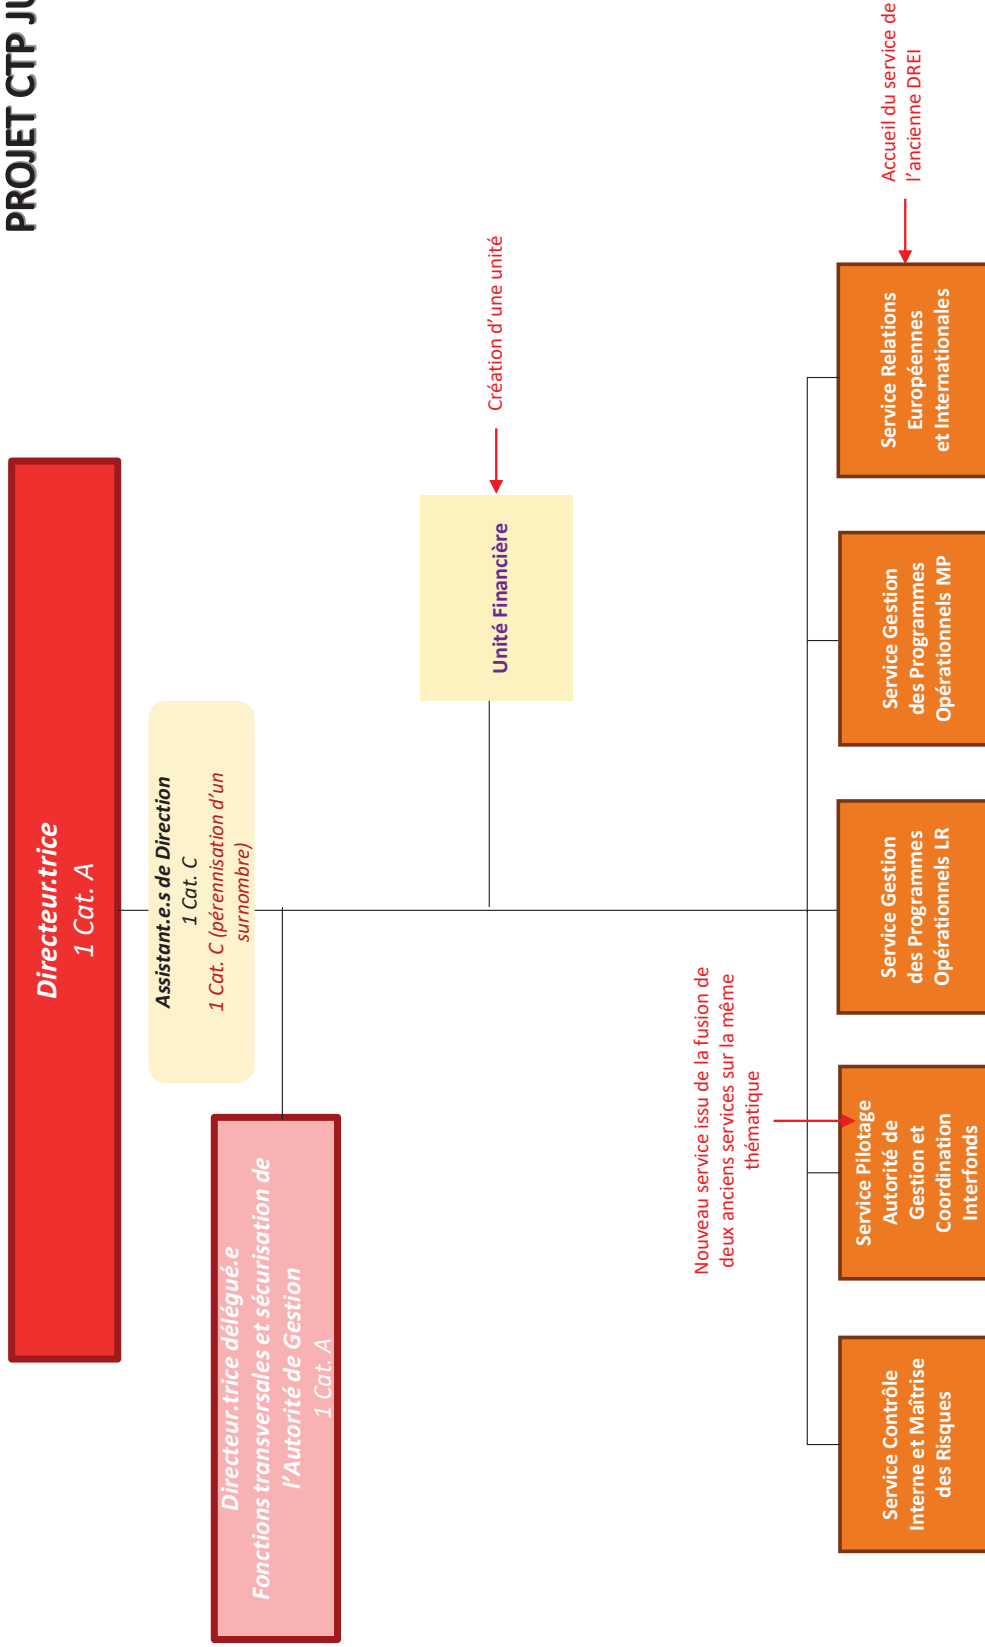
PROJET CTP JU

Directeur.trice
1 Cat. A

Assistant.e.s de Direction
1 Cat. C
1 Cat. C (pérennisation d'un surnombre)

Directeur.trice délégué.e
Fonctions transversales et sécurisation de l'Autorité de Gestion
1 Cat. A

Création d'une unité

Unité Financière

Accueil du service de l'ancienne DREI

Service Relations Européennes et Internationales

Service Gestion des Programmes Opérationnels MP

Service Gestion des Programmes Opérationnels LR

Nouveau service issu de la fusion de deux anciens services sur la même thématique

Service Pilotage Autorité de Gestion et Coordination Interfonds

Service Contrôle Interne et Maîtrise des Risques